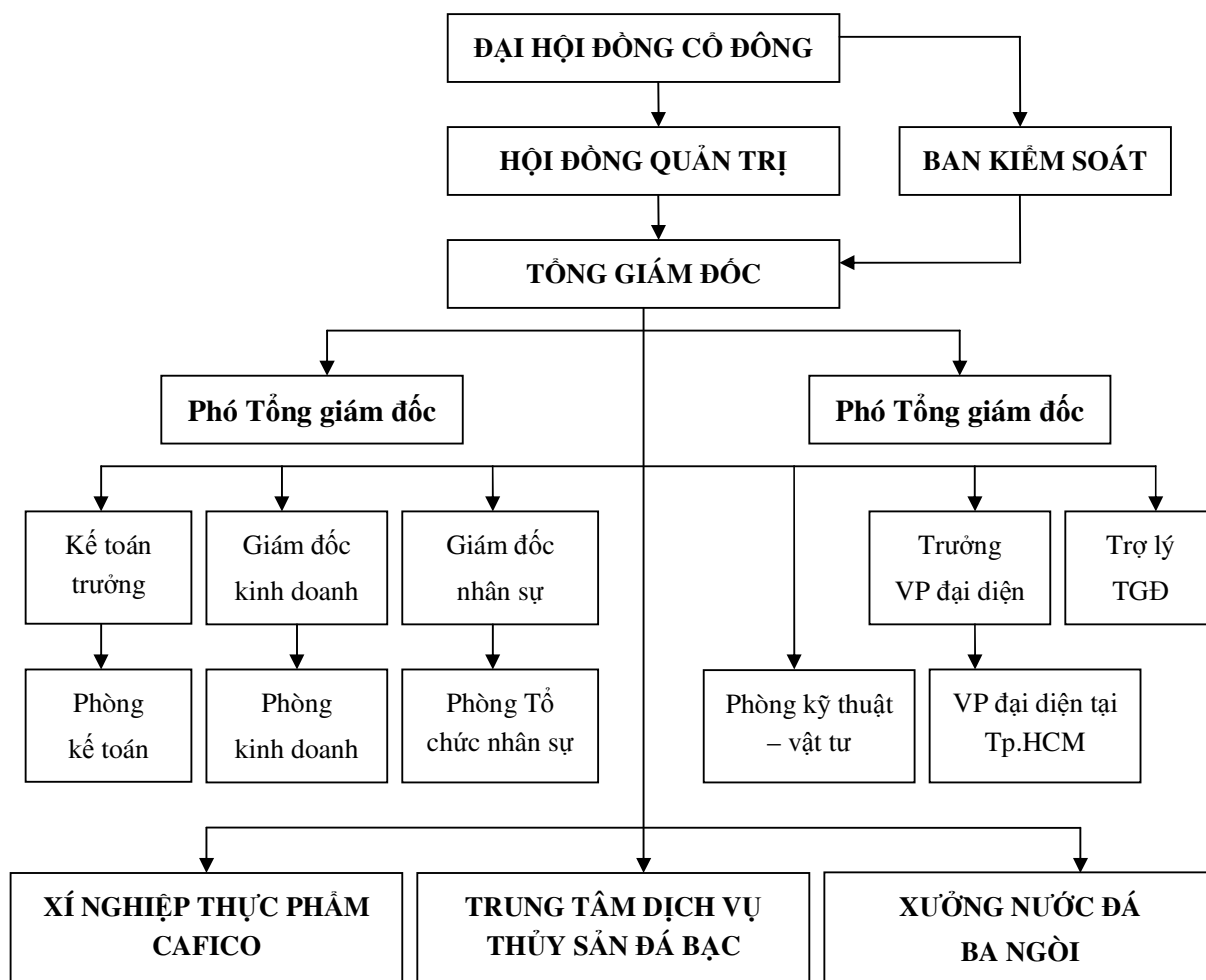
ĐẠI HỘI ĐỒNG CỔ ĐÔNG

HỘI ĐỒNG QUẢN TRỊ

BAN KIỂM SOÁT

TỔNG GIÁM ĐỐC

Phó Tổng giám đốc

Phó Tổng giám đốc

Kế toán trưởng

Giám đốc kinh doanh

Giám đốc nhân sự

Trưởng VP đại diện

Trợ lý TGĐ

Phòng kế toán

Phòng kinh doanh

Phòng Tổ chức nhân sự

Phòng kỹ thuật – vật tư

VP đại diện tại Tp.HCM

XÍ NGHIỆP THỰC PHẨM CAFICO

TRUNG TÂM DỊCH VỤ THỦY SẢN ĐÁ BẠC

XƯỞNG NƯỚC ĐÁ BA NGÒI